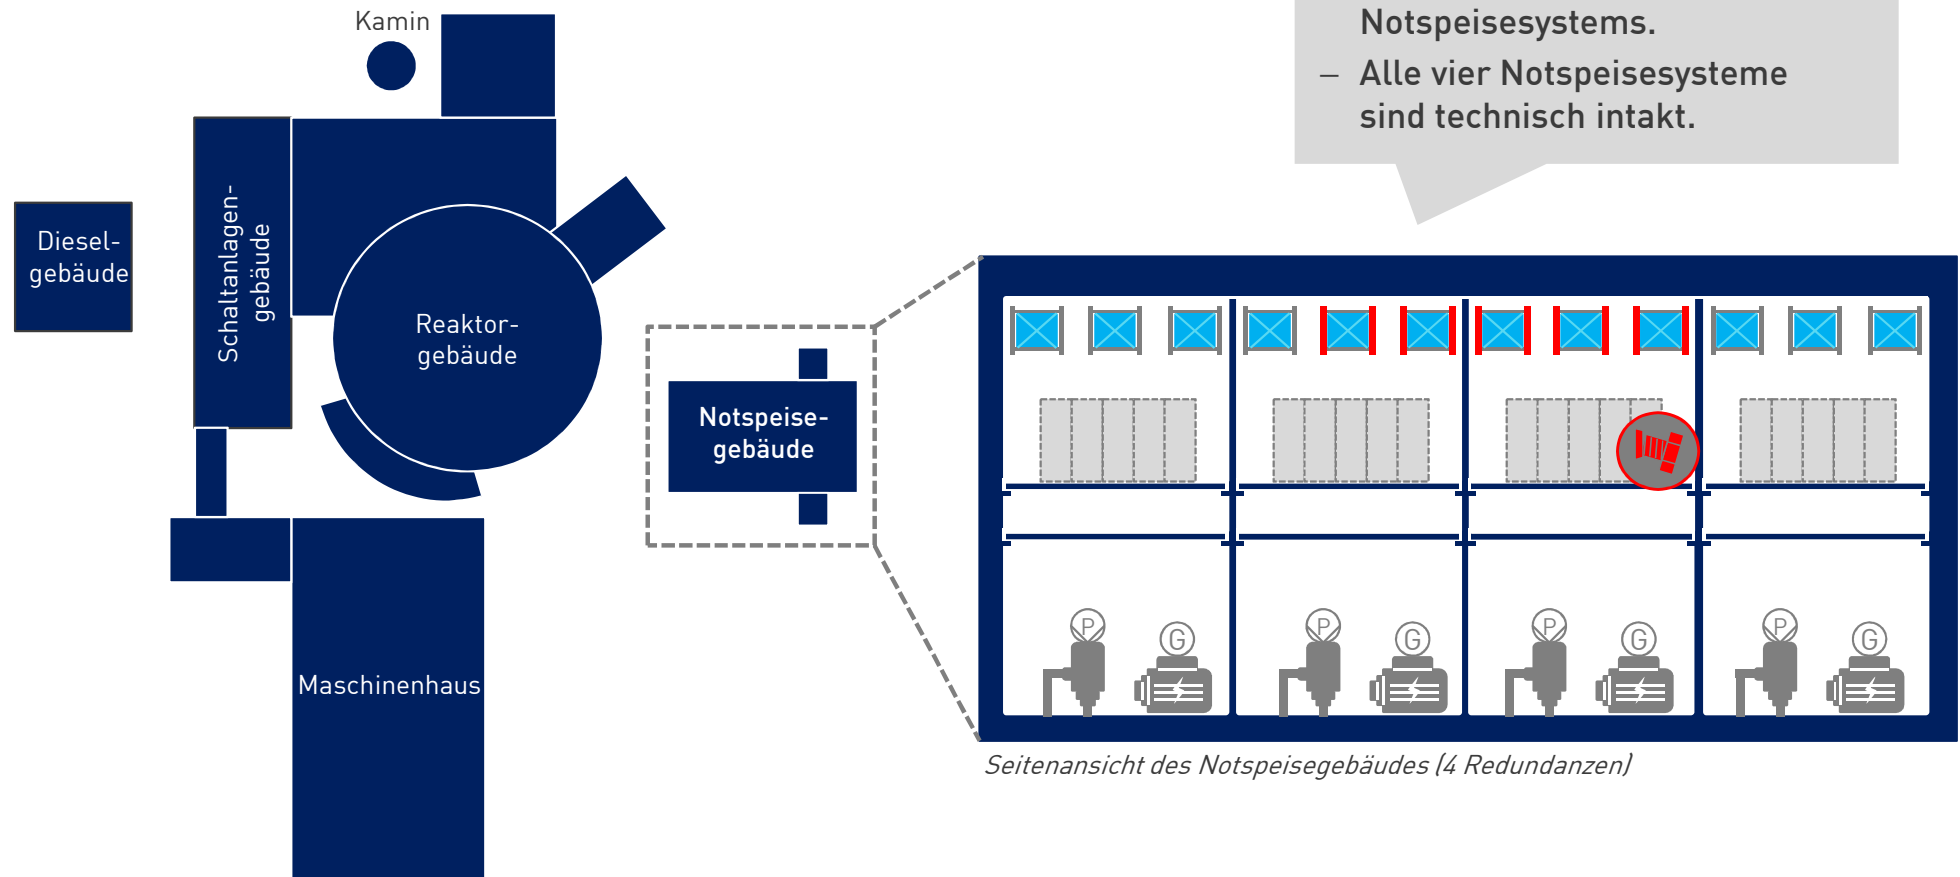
Notspeisesystems.

– Alle vier Notspeisesysteme sind technisch intakt.

Kamin

Diesel-gebäude

Schaltanlagen-gebäude

Reaktor-gebäude

Maschinenhaus

Notspeise-gebäude

P G P G P G P G

Seitenansicht des Notspeisegebäudes (4 Redundanzen)